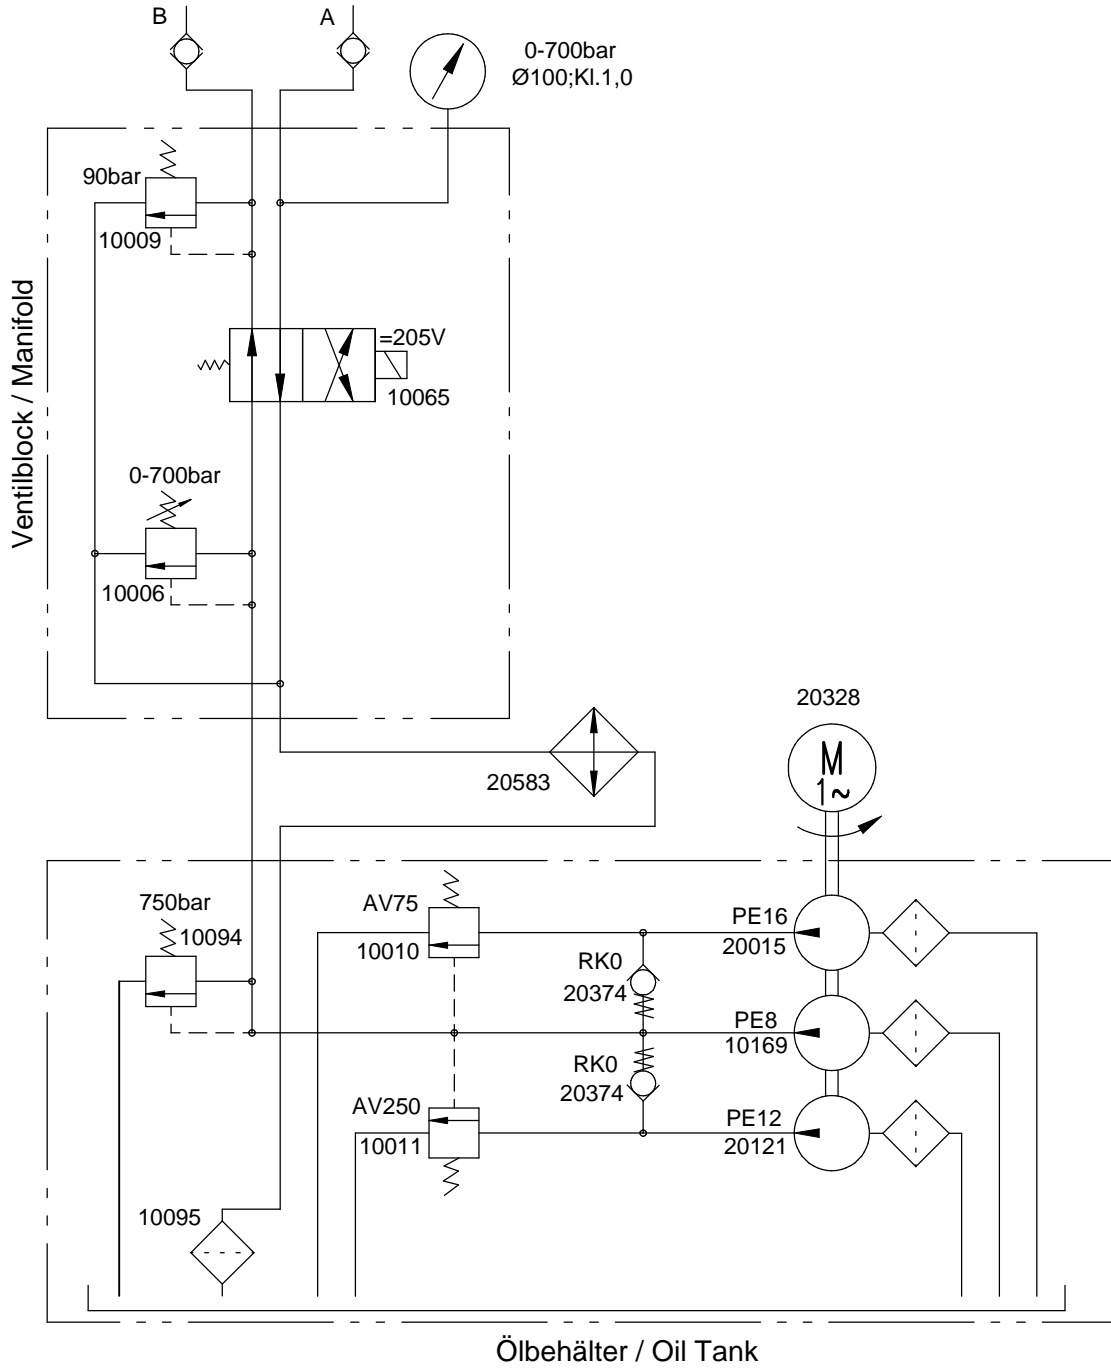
B
A
0-700bar
Ø100;Kl.1,0
Ventilblock / Manifold
90bar
10009
=205V
10065
0-700bar
10006
20328
20583
M
1~
750bar
10094
AV75
10010
PE16
20015
RK0
20374
PE8
10169
RK0
20374
AV250
10011
PE12
20121
10095
Ölbehälter / Oil Tank